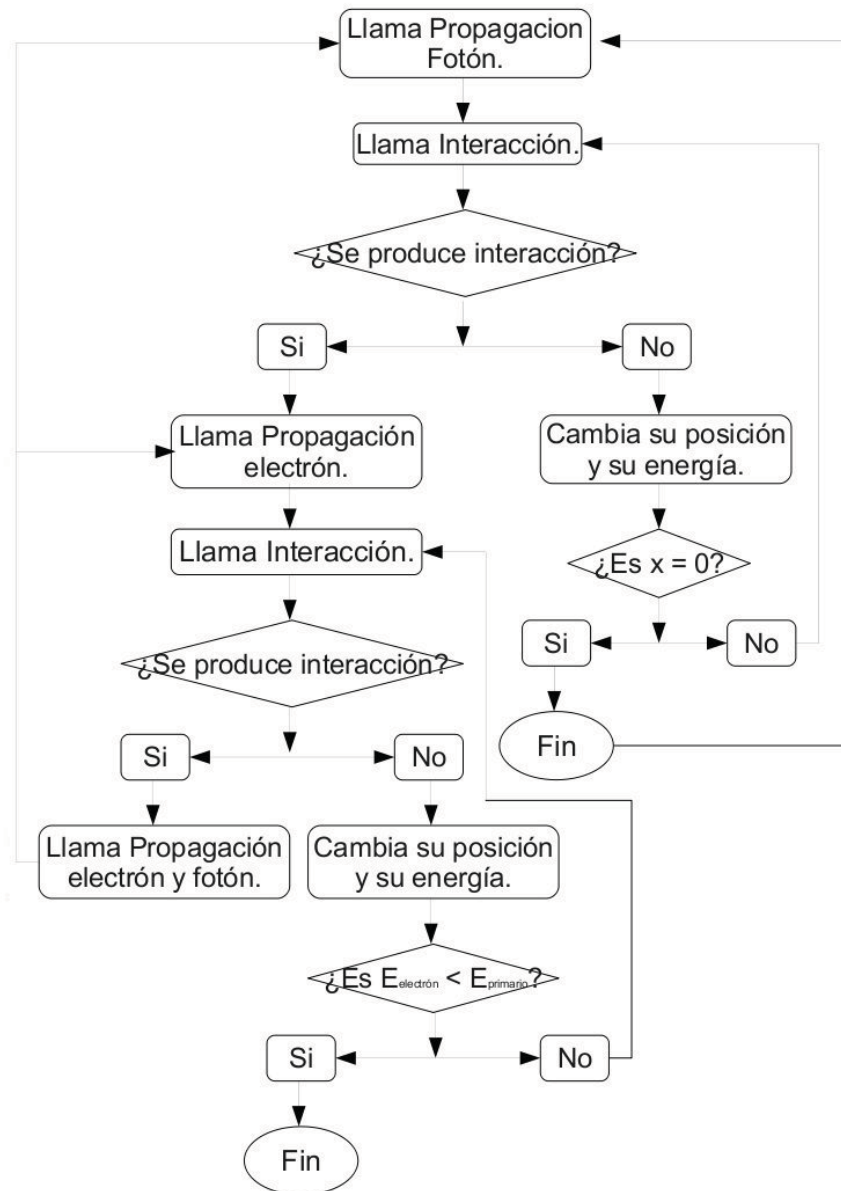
Llama Propagacion Fotón.

Llama Interacción.

¿Se produce interacción?

Si

No

Llama Propagación electrón.

Cambia su posición y su energía.

Llama Interacción.

¿Es x = 0?

Si

No

¿Se produce interacción?

Fin

Si

No

Llama Propagación electrón y fotón.

Cambia su posición y su energía.

¿Es $E_{electrón} < E_{primario}$?

Si

No

Fin